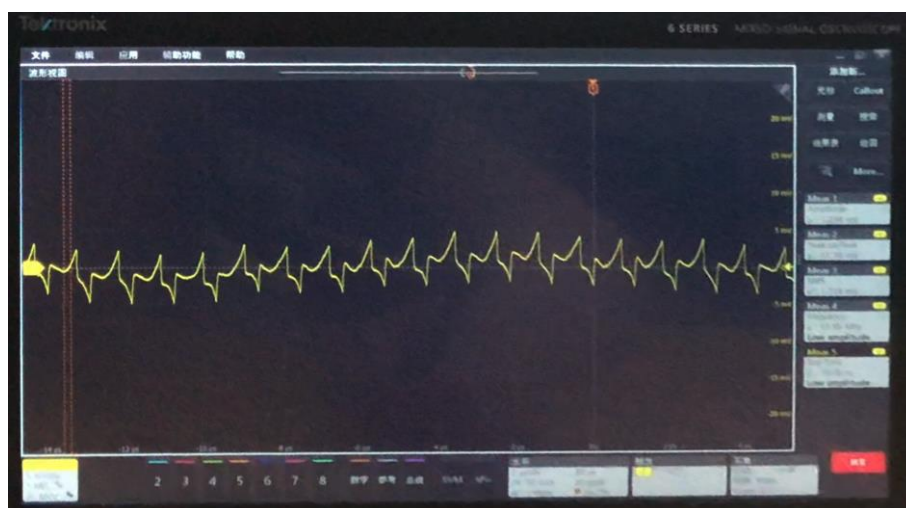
Tektronix

6 SERIES MIXED SIGNAL OSCILLOSCOPE

文件 编辑 应用 辅助功能 帮助

波形视图

添加新...

光标 Callout

测量 搜索

结果表 绘图

More...

20 mV

15 mV

10 mV

5 mV

-5 mV

-10 mV

-15 mV

-20 mV

Meas 1
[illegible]

Meas 2
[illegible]

Meas 3
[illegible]

Meas 4
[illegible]
Low amplitude

Meas 5
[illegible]
Low amplitude

2 3 4 5 6 7 8

数学 参考 总线

水平

触发

采集

停止